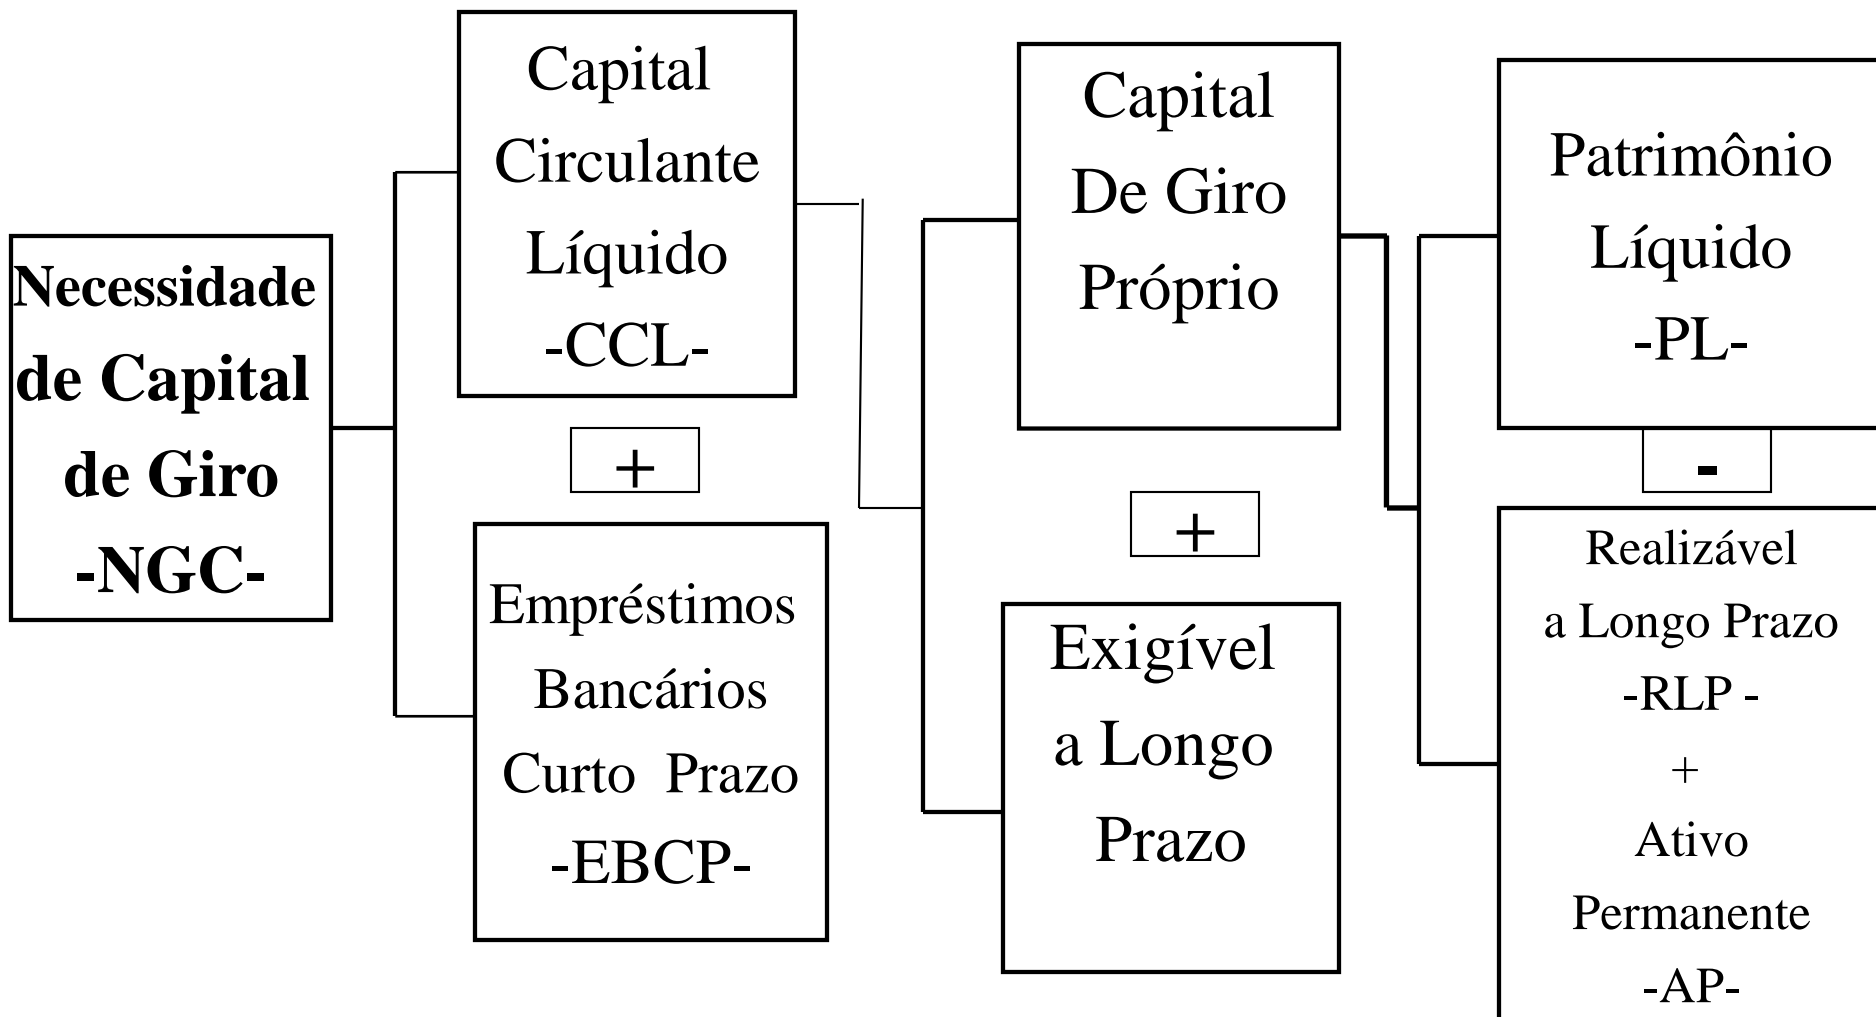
Necessidade de Capital de Giro -NGC-

Capital Circulante Líquido -CCL-

+

Empréstimos Bancários Curto Prazo -EBCP-

Capital De Giro Próprio

+

Exigível a Longo Prazo

Patrimônio Líquido -PL-

-

Realizável a Longo Prazo -RLP -
+
Ativo Permanente -AP-